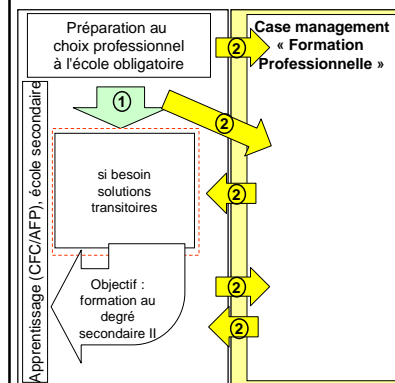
Préparation au choix professionnel à l'école obligatoire

Case management « Formation Professionnelle »

1

2

2

si besoin solutions transitoires

2

Objectif : formation au degré secondaire II

2

2

Apprentissage (CFC/AFP), école secondaire